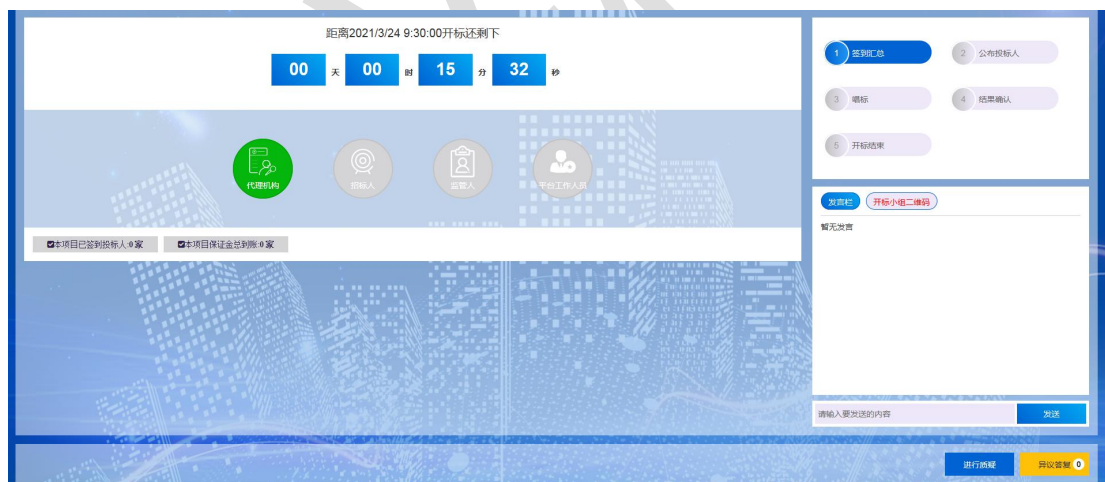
距离2021/3/24 9:30:00开标还剩下

00 天 00 时 15 分 32 秒

代理机构
招标人
监管人
平台工作人员

本项目已签到投标人:0家
本项目保证金总到账:0家

1 签到汇总
2 公布投标人
3 唱标
4 结果确认
5 开标结束

发言栏
开标小组二维码

暂无发言

请输入要发送的内容
发送

进行质疑
异议答复 0